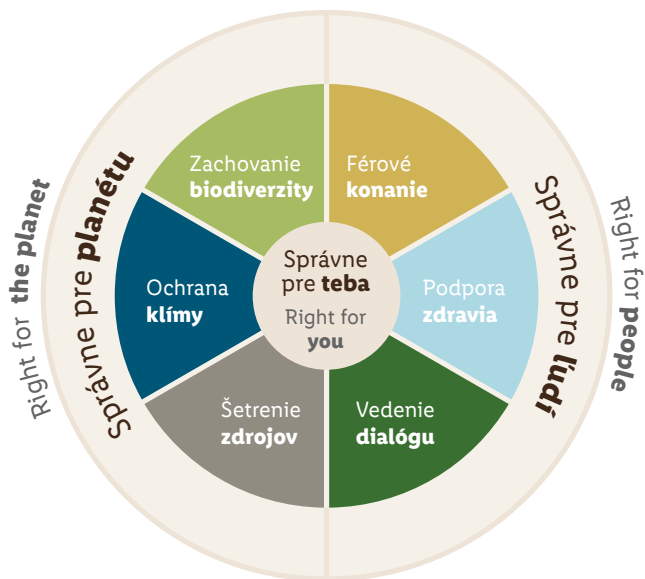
Right for the planet

Správne pre planétu

Zachovanie biodiverzity

Férové konanie

Ochrana klímy

Správne pre teba

Right for you

Podpora zdravia

Šetrenie zdrojov

Vedenie dialógu

Správne pre ľudí

Right for people